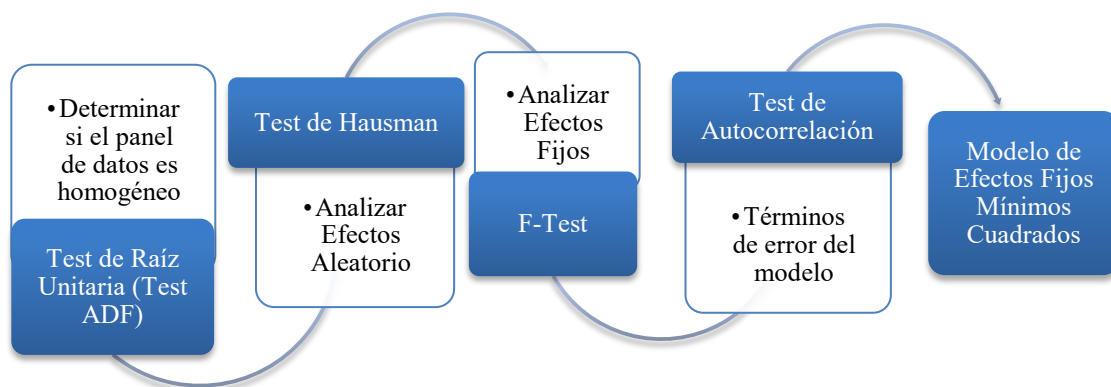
• Determinar si el panel de datos es homogéneo

Test de Raíz Unitaria (Test ADF)

Test de Hausman

• Analizar Efectos Aleatorio

• Analizar Efectos Fijos

F-Test

Test de Autocorrelación

• Términos de error del modelo

Modelo de Efectos Fijos Mínimos Cuadrados